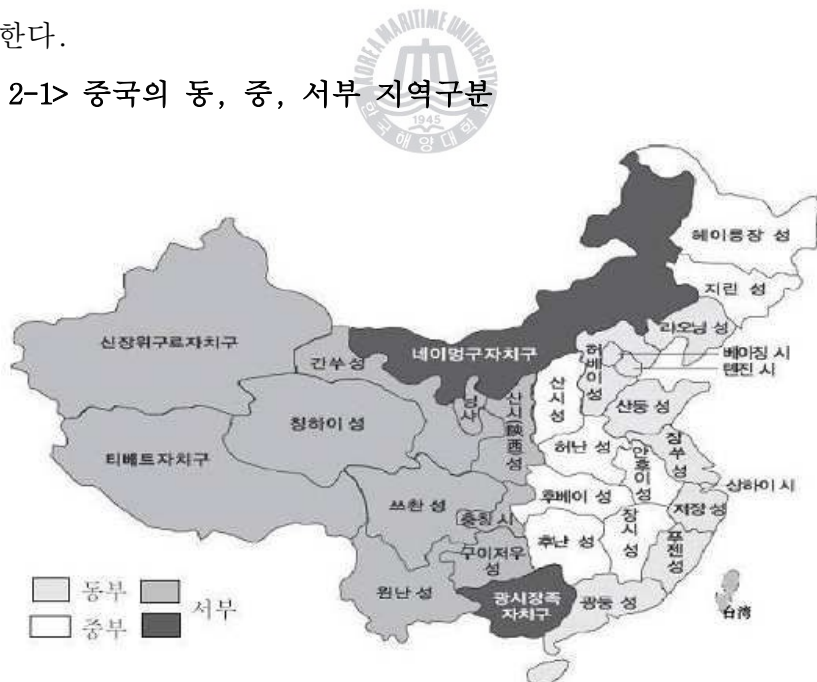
한다.

2-1> 중국의 동, 중, 서부 지역구분

KOREA MARITIME UNIVERSITY
1945
한국해양대학

헤이룽장 성
지린 성
랴오닝 성
신장위구르자치구
간쑤 성
네이멍구자치구
허베이성
베이징 시
톈진 시
닝샤
산시 성
산시陝西성
칭하이 성
산둥 성
티베트자치구
허난 성
안후이성
장쑤성
상하이 시
후베이 성
쓰촨 성
충칭 시
저장 성
장시성
후난 성
푸젠성
구이저우 성
윈난 성
광시장족자치구
광둥 성
台湾

동부
중부
서부